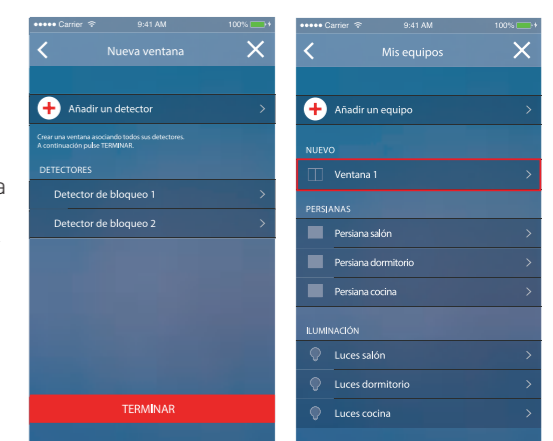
a

●●●●● Carrier 9:41 AM 100%

Nueva ventana

Añadir un detector

Crear una ventana asociando todos sus detectores. A continuación pulse TERMINAR.

DETECTORES

Detector de bloqueo 1

Detector de bloqueo 2

TERMINAR

●●●●● Carrier 9:41 AM 100%

Mis equipos

Añadir un equipo

NUEVO

Ventana 1

PERSIANAS

Persiana salón

Persiana dormitorio

Persiana cocina

ILUMINACIÓN

Luces salón

Luces dormitorio

Luces cocina